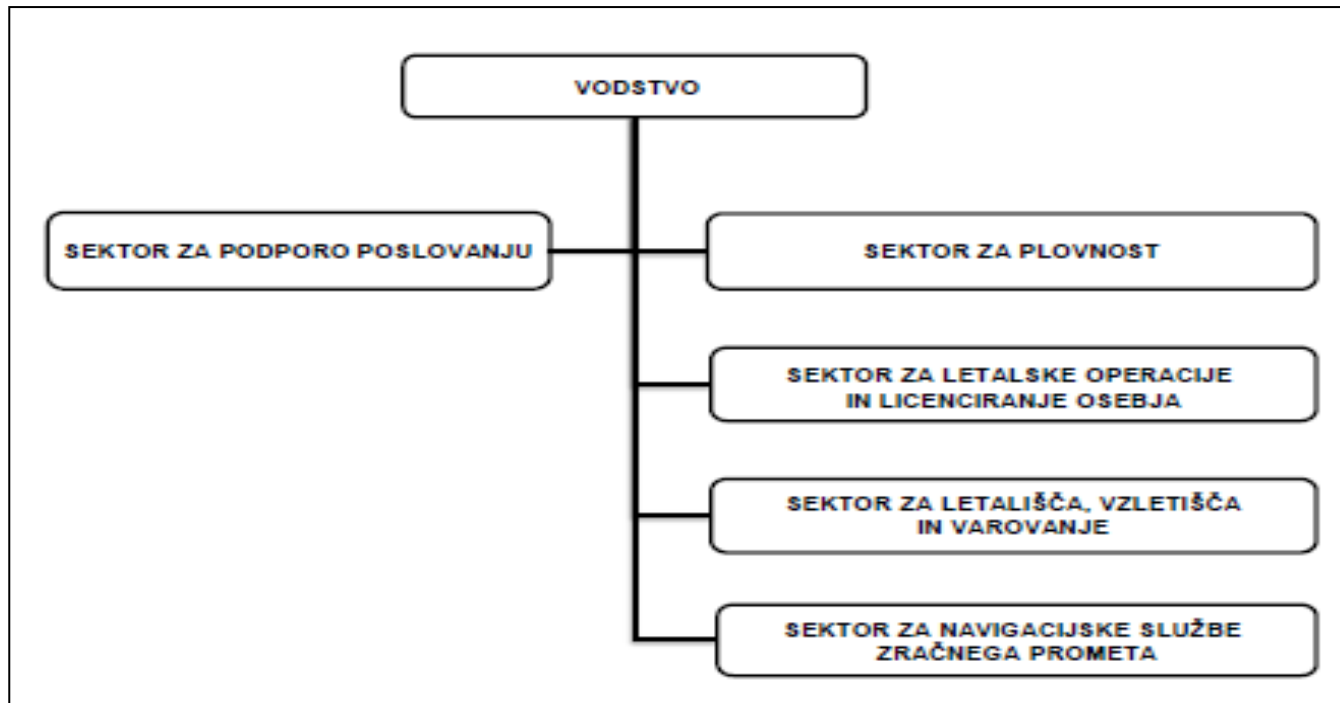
VODSTVO

SEKTOR ZA PODPORO POSLOVANJU

SEKTOR ZA PLOVNOST

SEKTOR ZA LETALSKE OPERACIJE IN LICENCIRANJE OSEBJA

SEKTOR ZA LETALIŠČA, VZLETIŠČA IN VAROVANJE

SEKTOR ZA NAVIGACIJSKE SLUŽBE ZRAČNEGA PROMETA